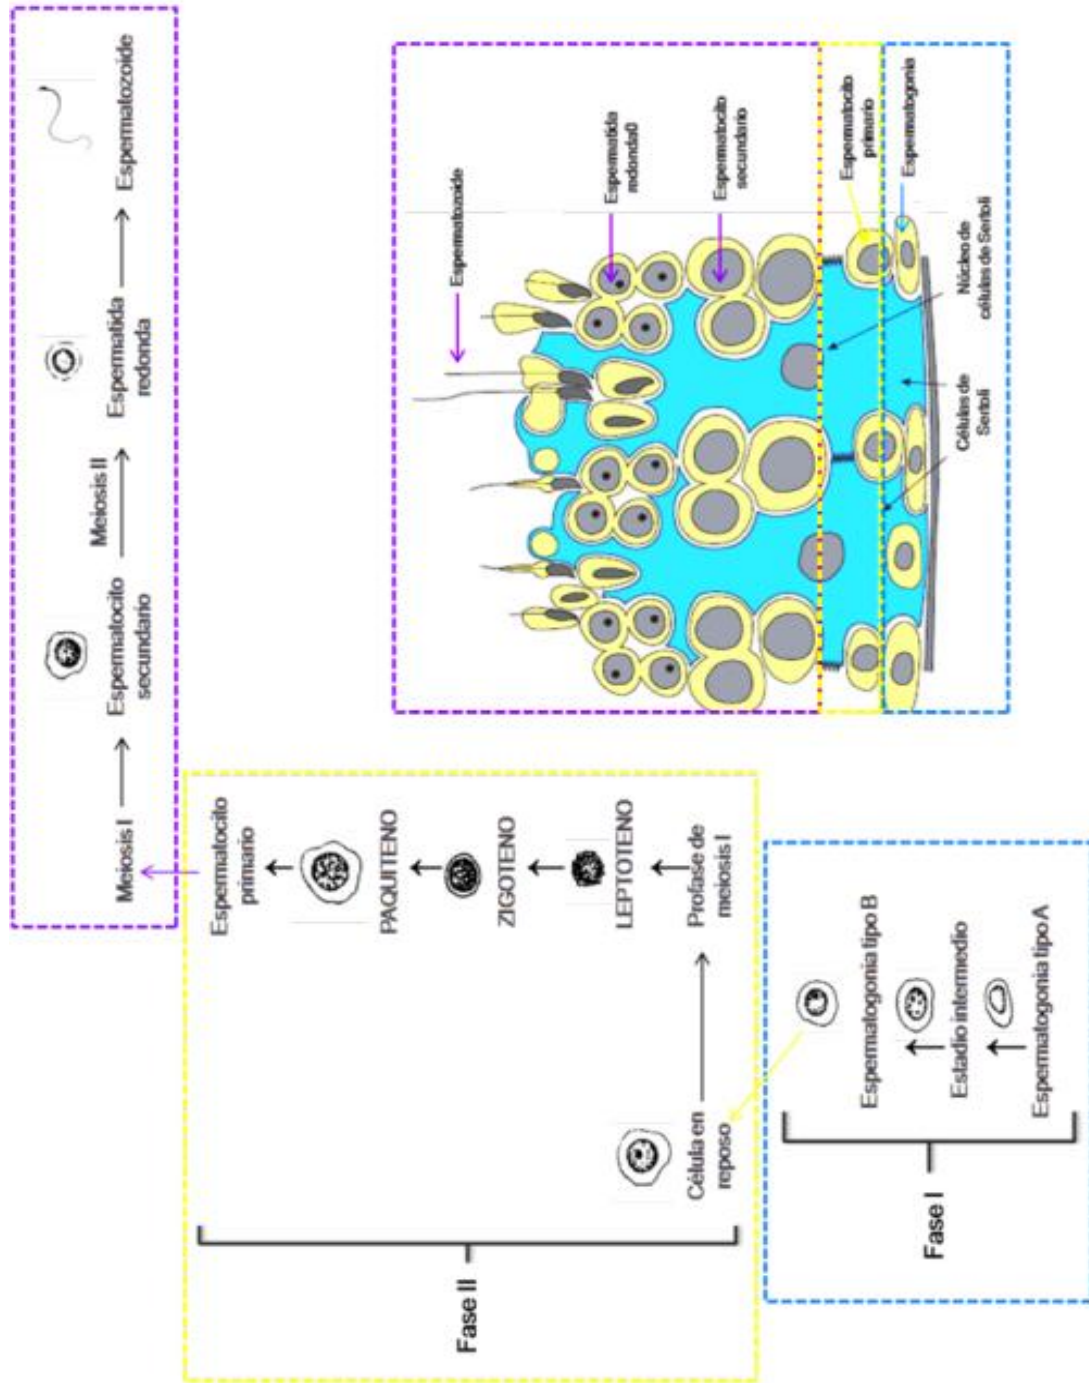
Meiosis I
Espermatocito secundario
Meiosis II
Espermatida redonda
Espermatozoide

Espermatozoide
Espermatida redonda0
Espermatocito secundario
Espermatocito primario
Espermatogonia
Núcleo de células de Sertoli
Células de Sertoli

Espermatocito primario
PAQUITENO
ZIGOTENO
LEPTOTENO
Profase de meiosis I
Célula en reposo
Fase II

Espermatogonia tipo B
Estadio intermedio
Espermatogonia tipo A
Fase I